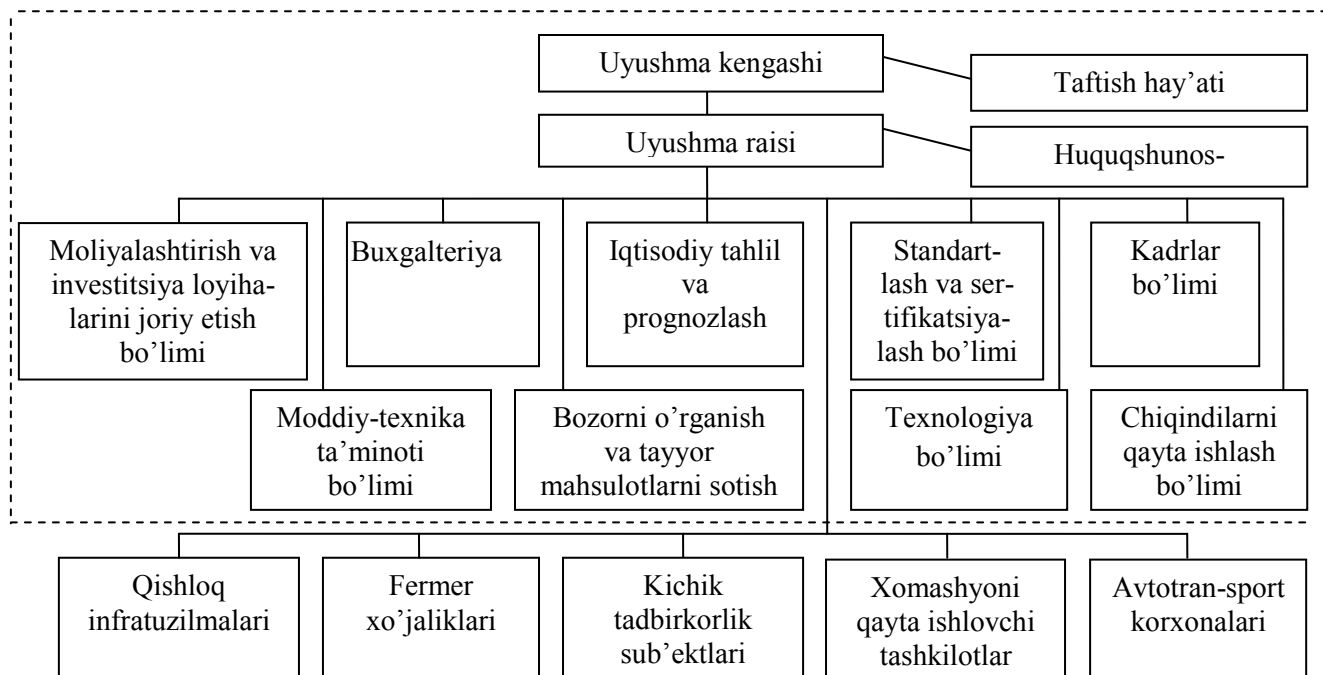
Uyushma kengashi

Taftish hay'ati

Uyushma raisi

Huquqshunos-

Moliyalashtirish va investitsiya loyihalarini joriy etish bo'limi

Buxgalteriya

Iqtisodiy tahlil va prognozlash

Standartlash va sertifikatsiyalash bo'limi

Kadrlar bo'limi

Moddiy-texnika ta'minoti bo'limi

Bozorni o'rganish va tayyor mahsulotlarni sotish

Texnologiya bo'limi

Chiqindilarni qayta ishlash bo'limi

Qishloq infratuzilmalari

Fermer xo'jaliklari

Kichik tadbirkorlik sub'ektlari

Xomashyoni qayta ishlovchi tashkilotlar

Avtotran-sport korxonalari